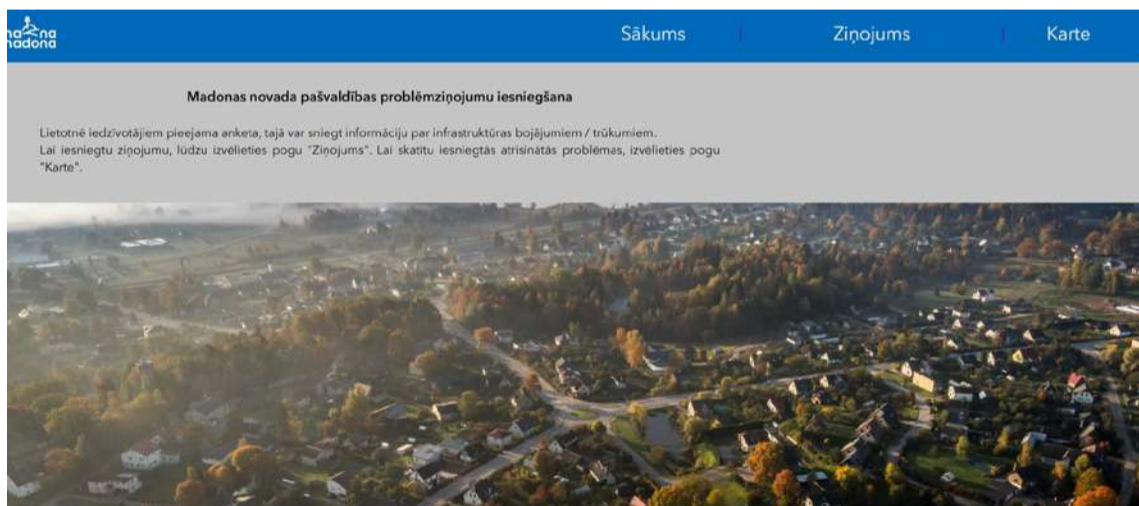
na na
madona

Sākums | Ziņojums | Karte

Madonas novada pašvaldības problēmziņojumu iesniegšana

Lietotnē iedzīvotājiem pieejama anketa, tajā var sniegt informāciju par infrastruktūras bojājumiem / trūkumiem.
Lai iesniegtu ziņojumu, lūdzu izvēlieties pogu "Ziņojums". Lai skatītu iesniegtās atrisinātās problēmas, izvēlieties pogu "Karte".